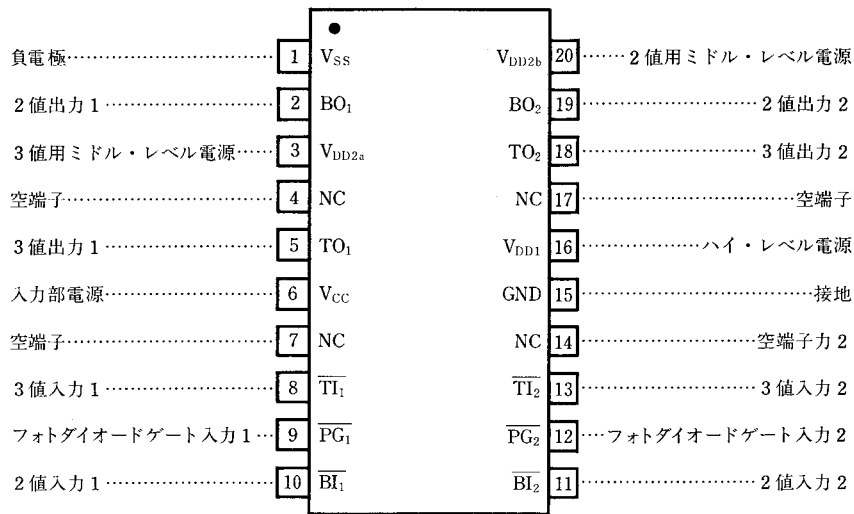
負電極…… 1 $V_{SS}$
2値出力1 …… 2 $BO_1$
3値用ミドル・レベル電源…… 3 $V_{DD2a}$
空端子…… 4 NC
3値出力1 …… 5 $TO_1$
入力部電源…… 6 $V_{CC}$
空端子…… 7 NC
3値入力1 …… 8 $\overline{TI_1}$
フォトダイオードゲート入力1 … 9 $\overline{PG_1}$
2値入力1 …… 10 $\overline{BI_1}$

$V_{DD2b}$ 20 ……2値用ミドル・レベル電源
$BO_2$ 19 ……2値出力2
$TO_2$ 18 ……3値出力2
NC 17 ……空端子
$V_{DD1}$ 16 ……ハイ・レベル電源
GND 15 ……接地
NC 14 ……空端子力2
$\overline{TI_2}$ 13 ……3値入力2
$\overline{PG_2}$ 12 …フォトダイオードゲート入力2
$\overline{BI_2}$ 11 ……2値入力2